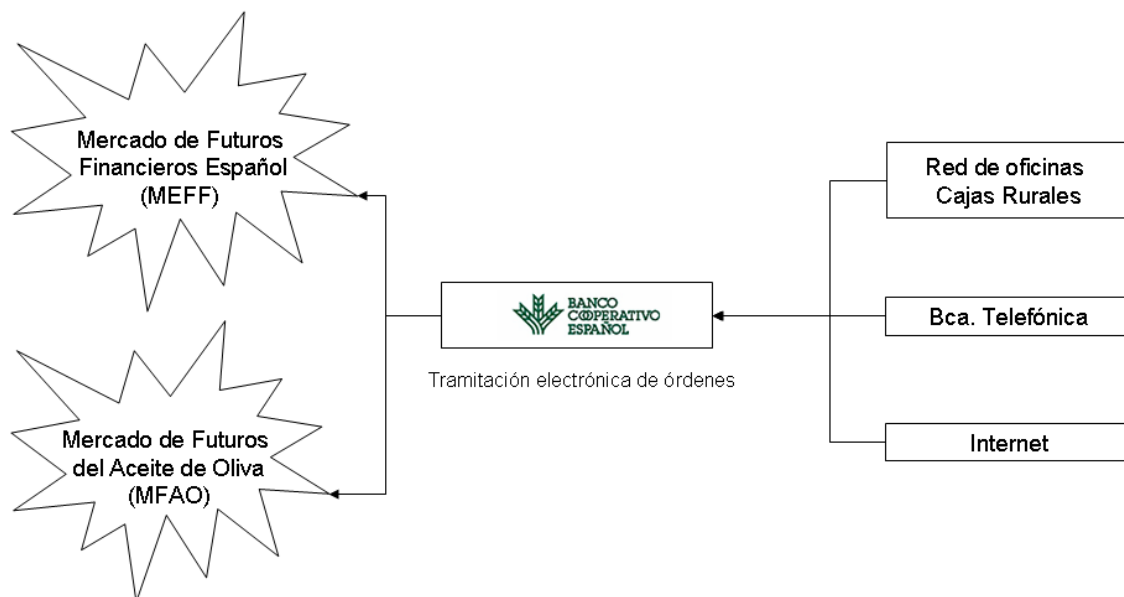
Mercado de Futuros Financieros Español (MEFF)

Mercado de Futuros del Aceite de Oliva (MFAO)

BANCO COOPERATIVO ESPAÑOL

Tramitación electrónica de órdenes

Red de oficinas Cajas Rurales

Bca. Telefónica

Internet